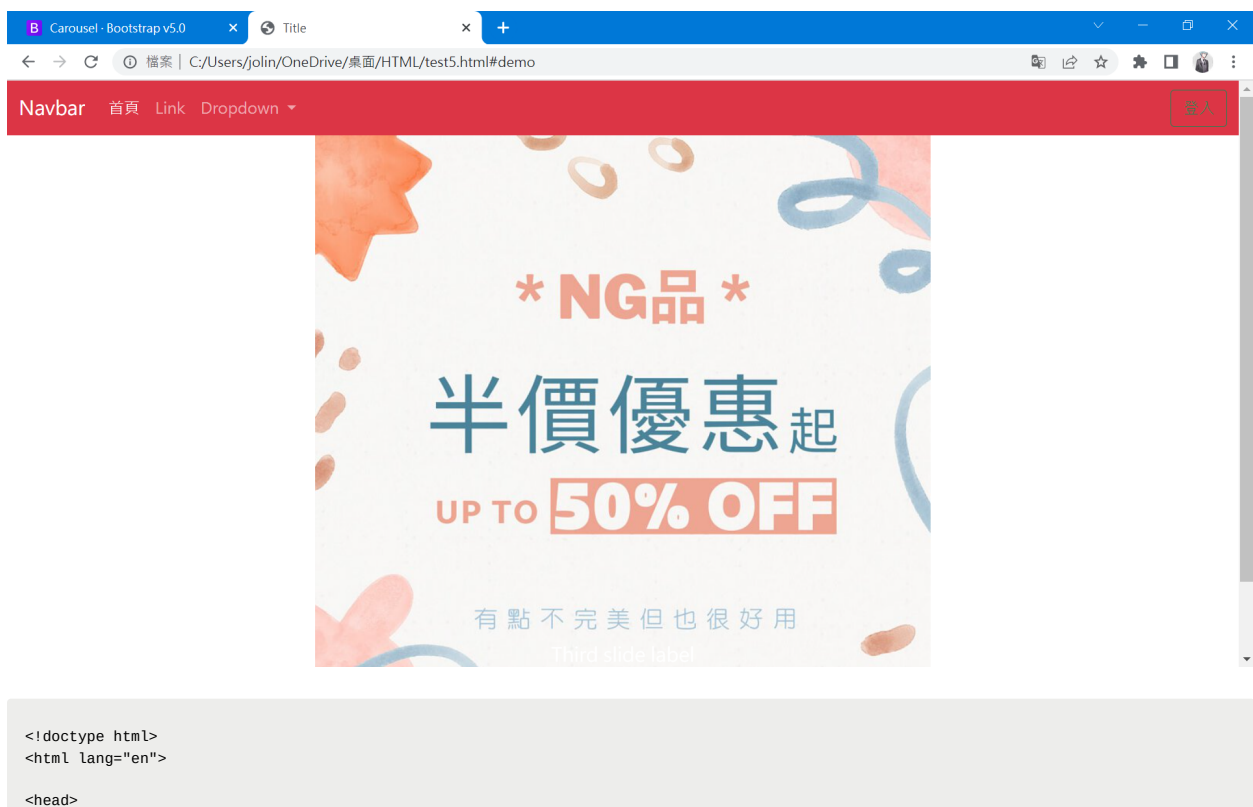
B Carousel · Bootstrap v5.0 ×
Title ×
+

檔案 | C:/Users/jolin/OneDrive/桌面/HTML/test5.html#demo

Navbar 首頁 Link Dropdown

登入

* NG品 *

半價優惠起

UP TO 50% OFF

有點不完美但也很好用

Third slide label

<!doctype html>
<html lang="en">

<head>